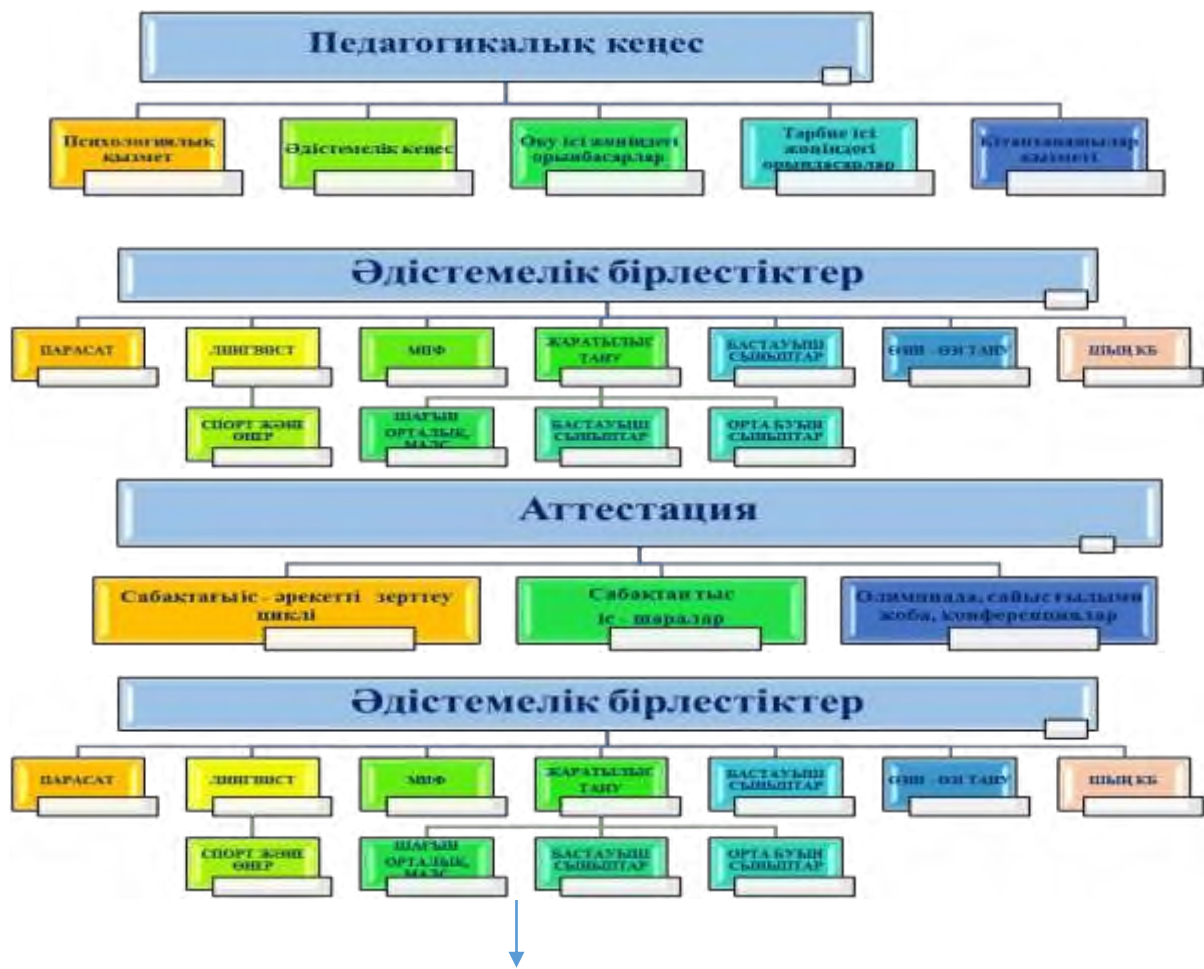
Педагогикалық кеңес

Психологиялық қызмет

Әдістемелік кеңес

Оқу ісі жөніндегі орынбасарлар

Тәрбие ісі жөніндегі орынбасарлар

Кітапханашылар қызметі

Әдістемелік бірлестіктер

ПАРАСАТ

ЛИНГВИСТ

МИФ

ЖАРАТЫЛЫС ТАНУ

БАСТАУЫШ СЫНЫПТАР

ӨЗІН - ӨЗІ ТАНУ

ШЫҢ КБ

СПОРТ ЖӘНЕ ӨНЕР

ШАҒЫН ОРТАЛЫҚ, МАДС

БАСТАУЫШ СЫНЫПТАР

ОРТА БУЫН СЫНЫПТАР

Аттестация

Сабақтағы іс - әрекетті зерттеу циклі

Сабақтан тыс іс - шаралар

Олимпиада, сайыс ғылыми жоба, конференциялар

Әдістемелік бірлестіктер

ПАРАСАТ

ЛИНГВИСТ

МИФ

ЖАРАТЫЛЫС ТАНУ

БАСТАУЫШ СЫНЫПТАР

ӨЗІН - ӨЗІ ТАНУ

ШЫҢ КБ

СПОРТ ЖӘНЕ ӨНЕР

ШАҒЫН ОРТАЛЫҚ, МАДС

БАСТАУЫШ СЫНЫПТАР

ОРТА БУЫН СЫНЫПТАР